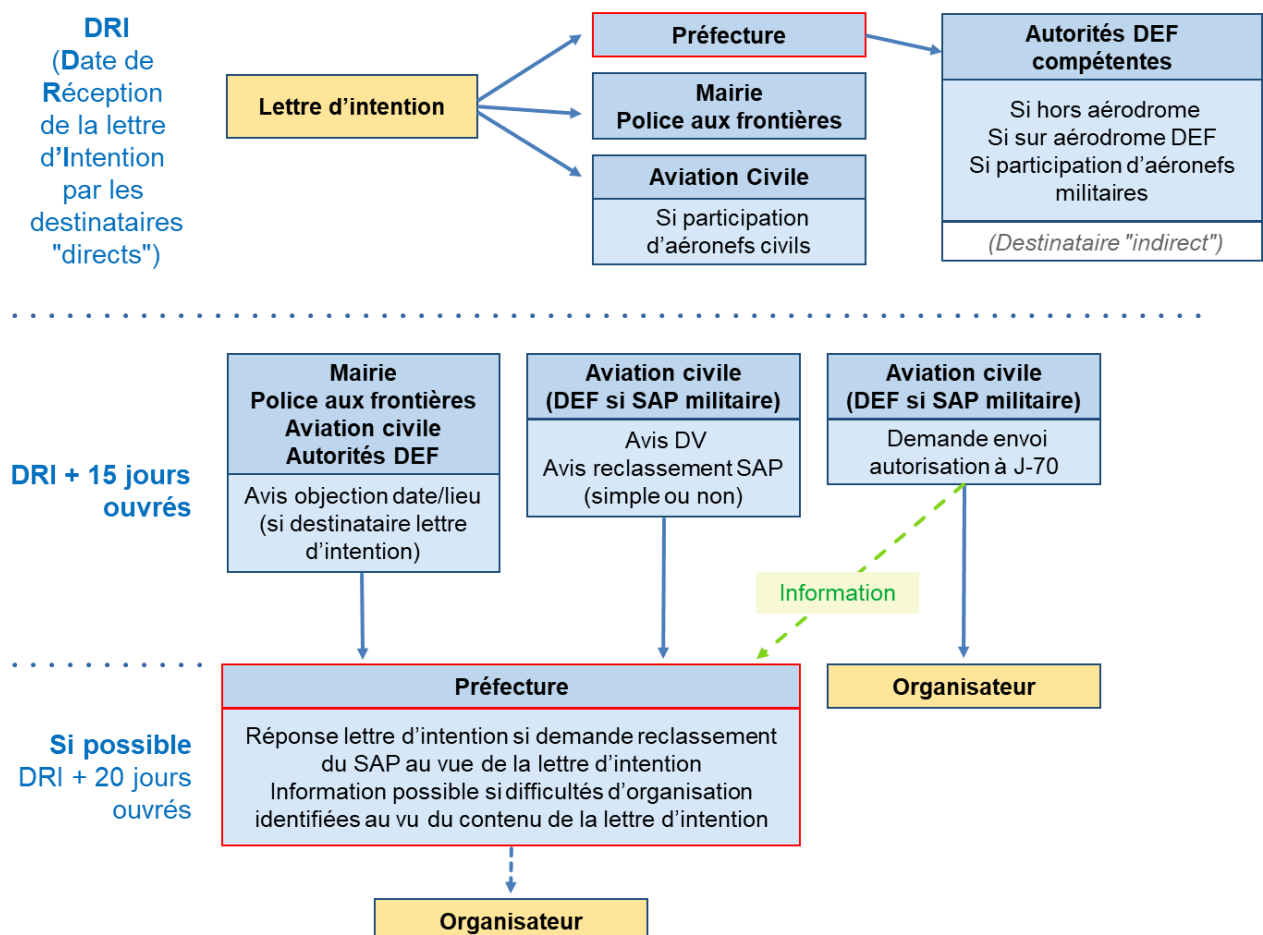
DRI
(Date de Réception de la lettre d'Intention par les destinataires "directs")

Lettre d'intention

Préfecture

Mairie
Police aux frontières

Aviation Civile

Si participation d'aéronefs civils

Autorités DEF compétentes

Si hors aérodrome
Si sur aérodrome DEF
Si participation d'aéronefs militaires

(Destinataire "indirect")

DRI + 15 jours ouvrés

Mairie
Police aux frontières
Aviation civile
Autorités DEF

Avis objection date/lieu (si destinataire lettre d'intention)

Aviation civile
(DEF si SAP militaire)

Avis DV
Avis reclassement SAP (simple ou non)

Aviation civile
(DEF si SAP militaire)

Demande envoi autorisation à J-70

Information

Si possible
DRI + 20 jours ouvrés

Préfecture

Réponse lettre d'intention si demande reclassement du SAP au vue de la lettre d'intention
Information possible si difficultés d'organisation identifiées au vu du contenu de la lettre d'intention

Organisateur

Organisateur